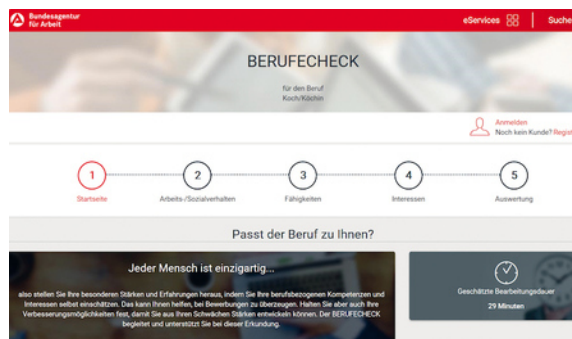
Bundesagentur für Arbeit

eServices

Suche

BERUFECHECK

für den Beruf
Koch/Köchin

Anmelden
Noch kein Kunde? Regis

1
Startseite

2
Arbeits-/Sozialverhalten

3
Fähigkeiten

4
Interessen

5
Auswertung

Passt der Beruf zu Ihnen?

Jeder Mensch ist einzigartig...

also stellen Sie Ihre besonderen Stärken und Erfahrungen heraus, indem Sie Ihre berufsbezogenen Kompetenzen und Interessen selbst einschätzen. Das kann Ihnen helfen, bei Bewerbungen zu überzeugen. Halten Sie aber auch Ihre Verbesserungsmöglichkeiten fest, damit Sie aus Ihren Schwächen Stärken entwickeln können. Der BERUFECHECK begleitet und unterstützt Sie bei dieser Erkundung.

Geschätzte Bearbeitungsdauer
29 Minuten